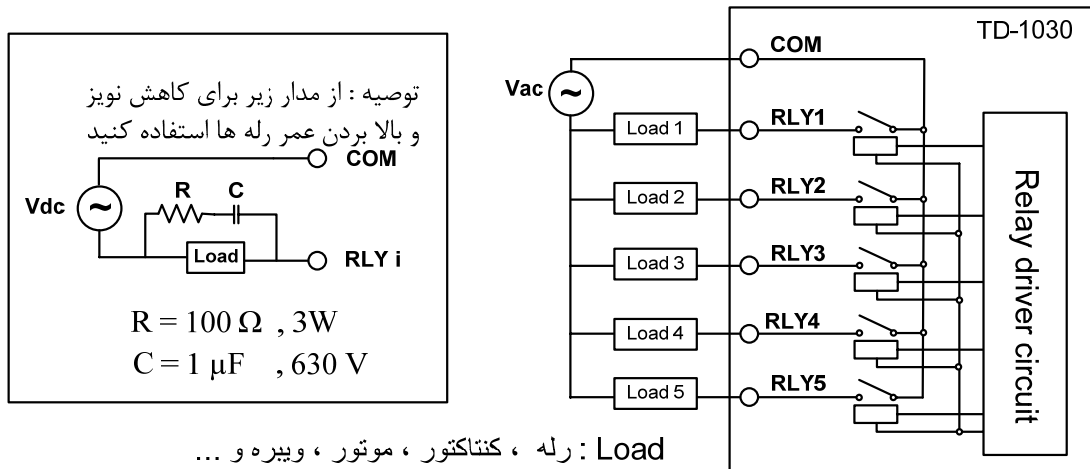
توصیه : از مدار زیر برای کاهش نویز و بالا بردن عمر رله ها استفاده کنید

COM

Vdc

R

C

Load

RLY i

$R = 100\ \Omega$ , 3W

$C = 1\ \mu F$ , 630 V

TD-1030

Vac

COM

Load 1

RLY1

Load 2

RLY2

Load 3

RLY3

Load 4

RLY4

Load 5

RLY5

Relay driver circuit

Load : رله ، کنتاکتور ، موتور ، وبیره و ...